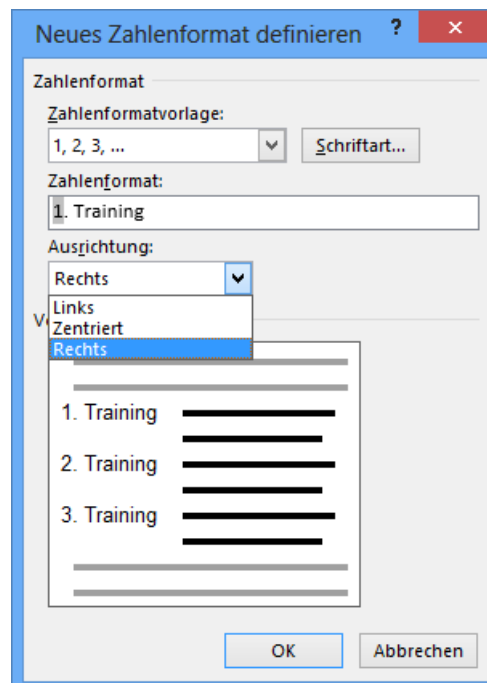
Neues Zahlenformat definieren

?

×

Zahlenformat

Zahlenformatvorlage:

1, 2, 3, ...

Schriftart...

Zahlenformat:

1. Training

Ausrichtung:

Rechts

Links
Zentriert
Rechts

V

1. Training

2. Training

3. Training

OK

Abbrechen